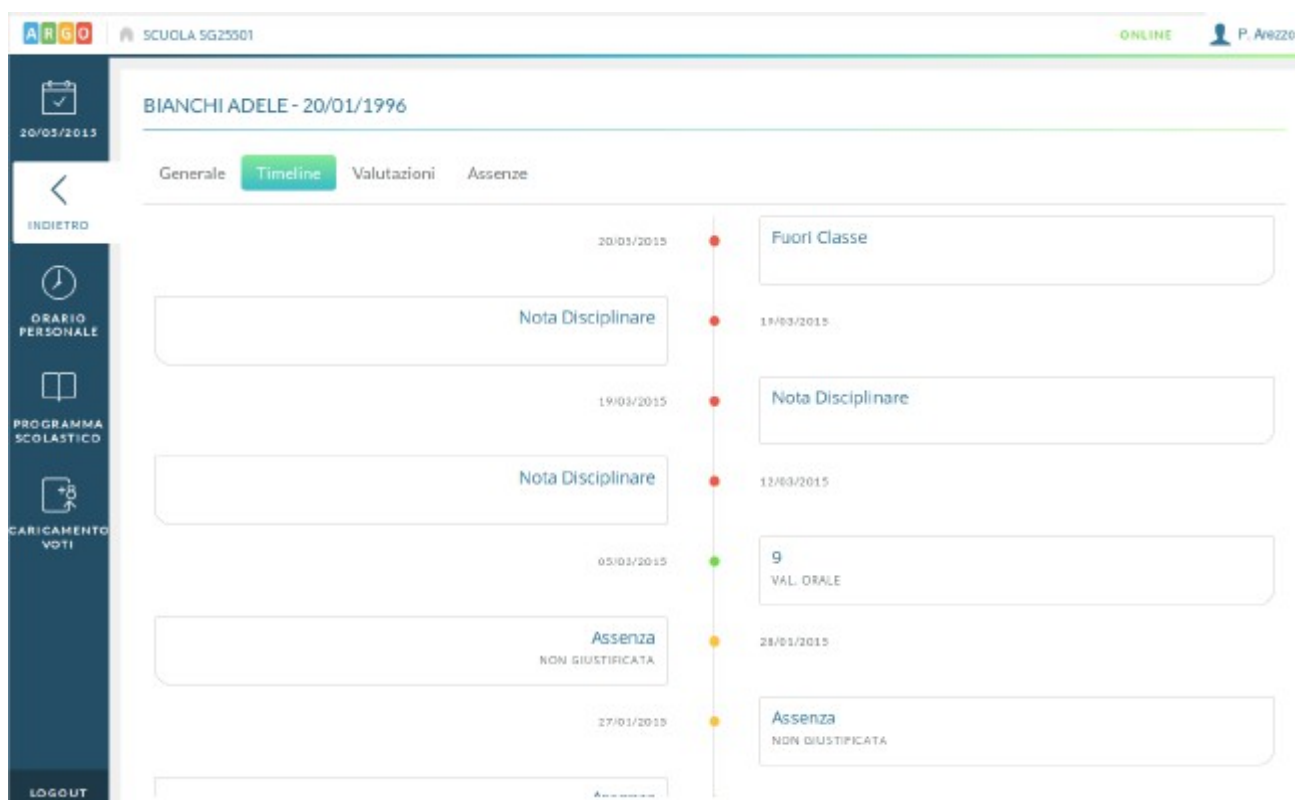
ARGO SCUOLA SG25501 ONLINE P. Arezzo

20/05/2015

INDIETRO

ORARIO PERSONALE

PROGRAMMA SCOLASTICO

CARICAMENTO VOTI

LOGOUT

BIANCHI ADELE - 20/01/1996

Generale Timeline Valutazioni Assenze

20/03/2015

Fuori Classe

Nota Disciplinare

19/03/2015

19/03/2015

Nota Disciplinare

Nota Disciplinare

12/03/2015

05/03/2015

9
VAL. ORALE

Assenza
NON GIUSTIFICATA

28/01/2015

27/01/2015

Assenza
NON GIUSTIFICATA

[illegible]